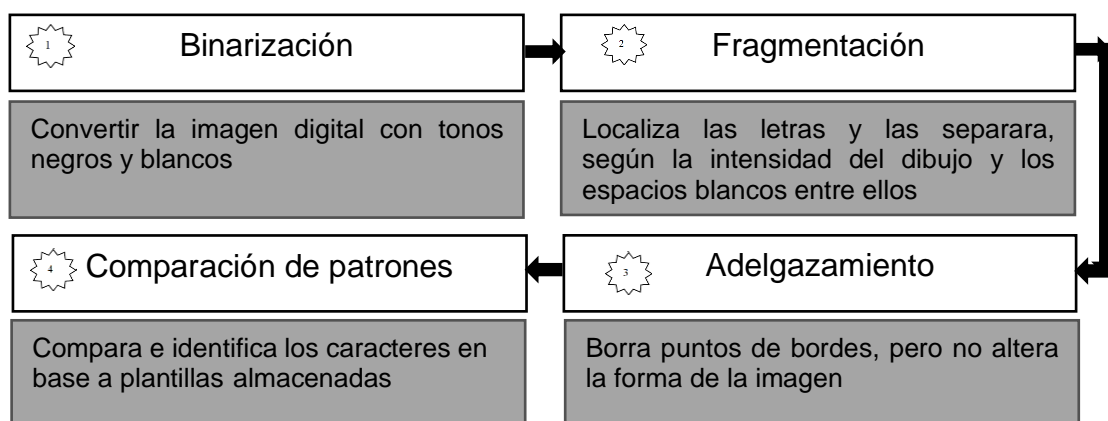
1 Binarización

Convertir la imagen digital con tonos negros y blancos

2 Fragmentación

Localiza las letras y las separara, según la intensidad del dibujo y los espacios blancos entre ellos

3 Adelgazamiento

Borra puntos de bordes, pero no altera la forma de la imagen

4 Comparación de patrones

Compara e identifica los caracteres en base a plantillas almacenadas